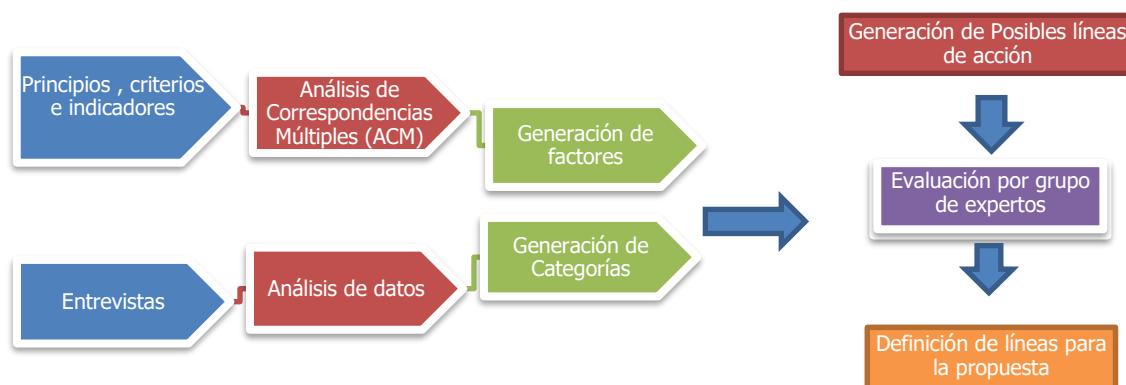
Principios , criterios e indicadores

Análisis de Correspondencias Múltiples (ACM)

Generación de factores

Entrevistas

Análisis de datos

Generación de Categorías

Generación de Posibles líneas de acción

Evaluación por grupo de expertos

Definición de líneas para la propuesta